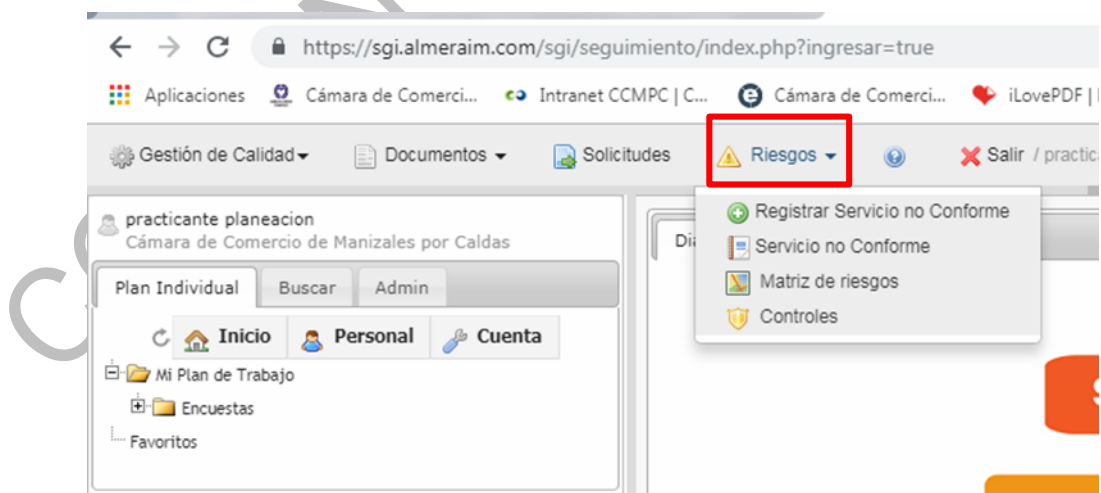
https://sgi.almeraim.com/sgi/seguimiento/index.php?ingresar=true

Aplicaciones Cámara de Comerci... Intranet CCMPC | C... Cámara de Comerci... iLovePDF |

Gestión de Calidad Documentos Solicitudes Riesgos Salir / practica

practicante planeacion
Cámara de Comercio de Manizales por Caldas

Plan Individual Buscar Admin

Inicio Personal Cuenta

Mi Plan de Trabajo
Encuestas
Favoritos

Dia

Registrar Servicio no Conforme
Servicio no Conforme
Matriz de riesgos
Controles